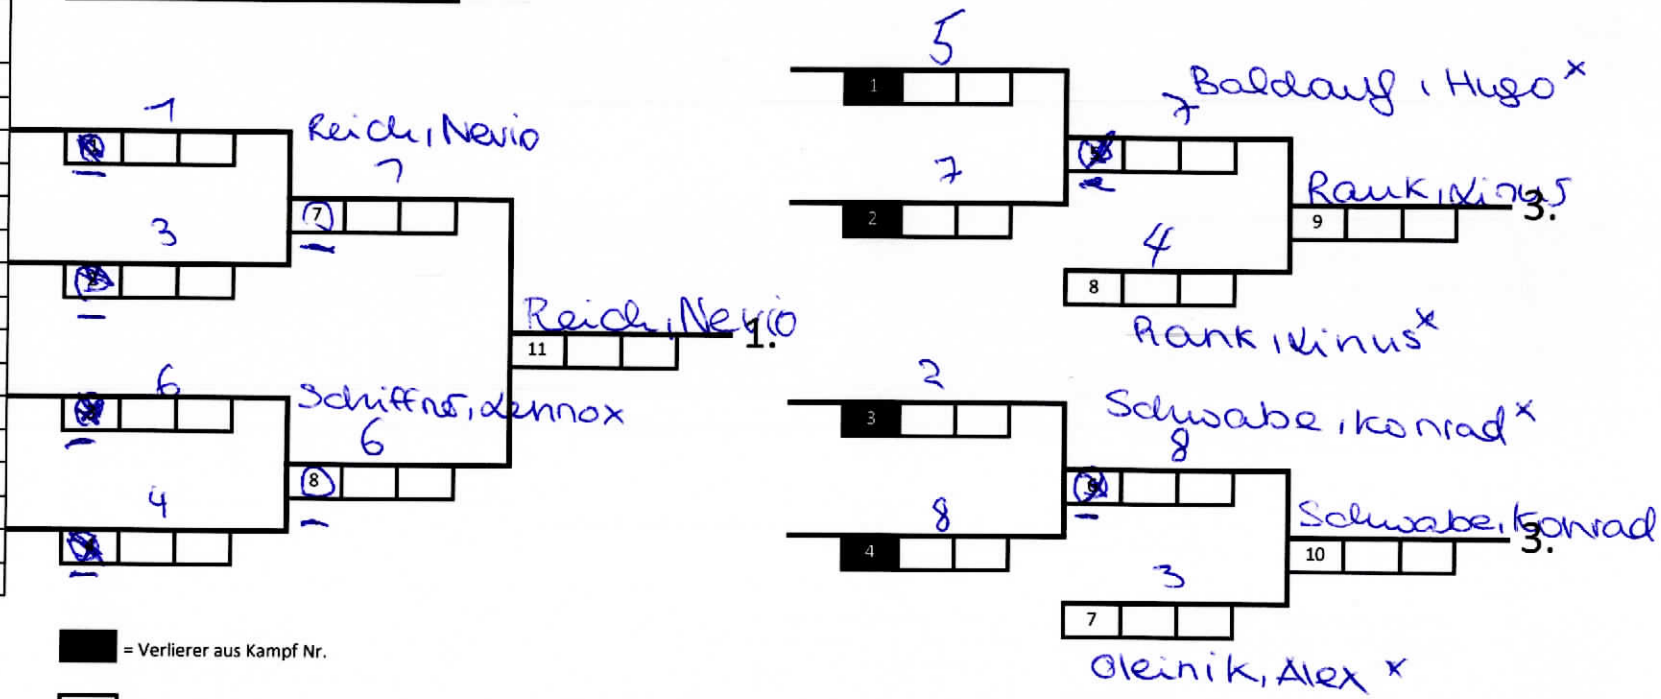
7
Reich, Nevio
7
3
Reich, Nevio
11
1.
6
Schiffner, Lennox
6
8
4
= Verlierer aus Kampf Nr.
5
1
7 Baldauf, Hugo ×
7
2
Rank, Linus
9
3.
4
8
Rank, Linus ×
2
3
Schwabe, Konrad ×
8
8
4
Schwabe, Konrad
10
3.
3
7
Oleinik, Alex ×